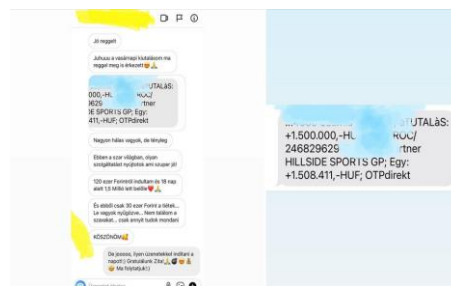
Jó reggelt

Juhuuu a vasárnapi kutatásom ma reggel meg is érkezett😁🙏

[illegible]
.000,-H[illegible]ROC/
9629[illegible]rtner
E SPORTS GP; Egy:
411,-HUF; OTPdirekt

Nagyon hálás vagyok, de tényleg

Ebben a szar világban, olyan szolgáltatást nyújtotok ami szuper jó!

120 ezer Forinttól indultam és 18 nap alatt 1,5 Millió lett belőle❤️🙏

És ebből csak 30 ezer Forint a tétek... Le vagyok nyűgözve... Nem találom a szavakat... csak annyit tudok mondani

KÖSZÖNÖM🥰

De jooooo, ilyen üzenetekkel indítani a napot:) Gratulálunk Zita🙏🥳😁🙏 Ma folytatjuk:)

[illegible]UTALÁS:
+1.500.000,-HUF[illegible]ROC/
246829629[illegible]rtner
HILLSIDE SPORTS GP; Egy:
+1.508.411,-HUF; OTPdirekt